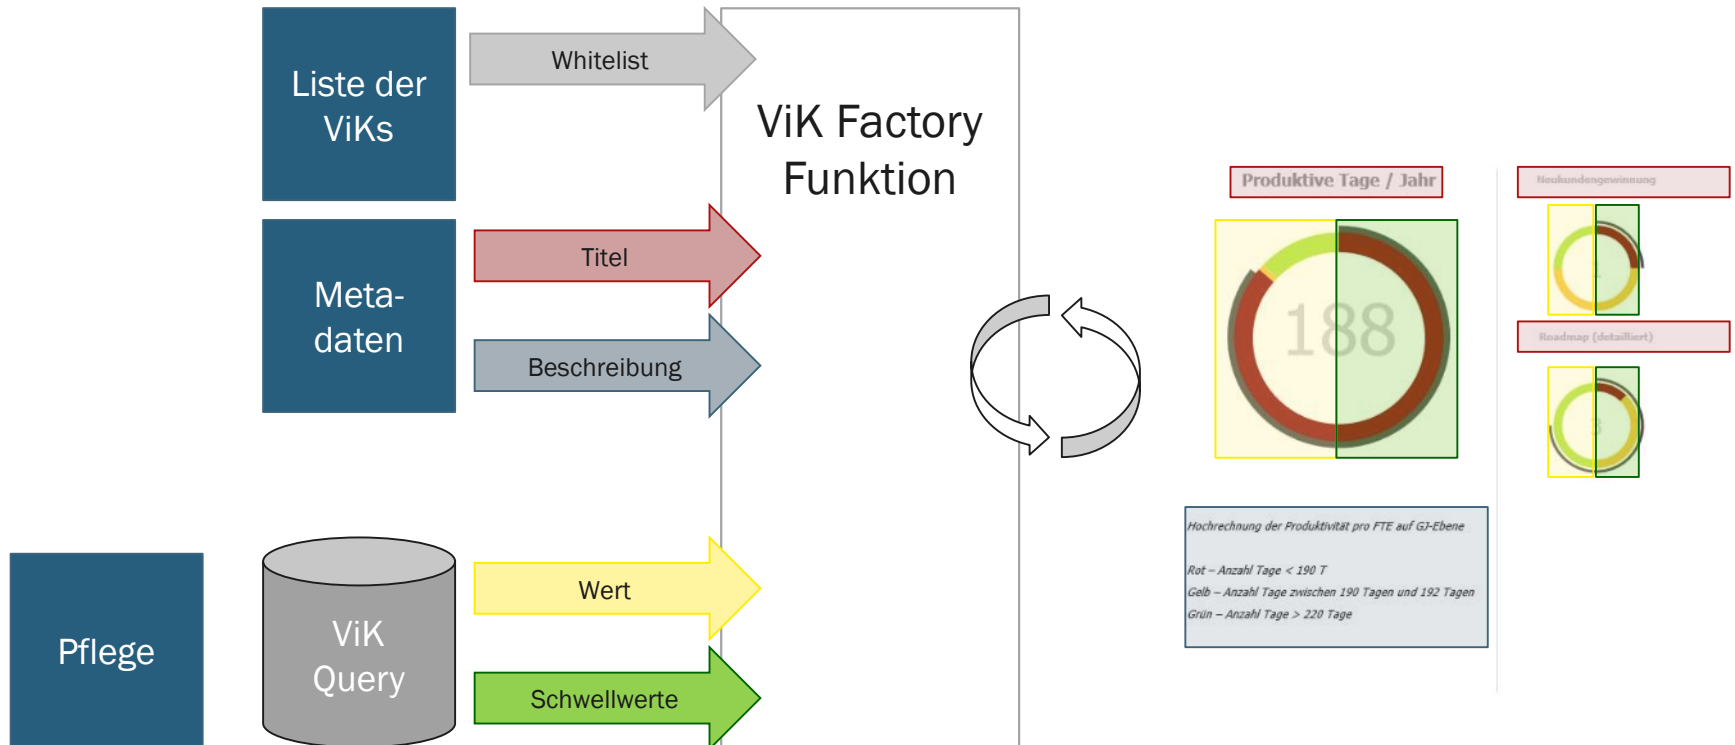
Liste der ViKs

Whitelist

ViK Factory Funktion

Meta-daten

Titel

Beschreibung

Pflege

ViK Query

Wert

Schwellwerte

Produktive Tage / Jahr

188

Neukundengewinnung

Roadmap (detailliert)

Hochrechnung der Produktivität pro FTE auf GJ-Ebene

Rot – Anzahl Tage < 190 T
Gelb – Anzahl Tage zwischen 190 Tagen und 192 Tagen
Grün – Anzahl Tage > 220 Tage